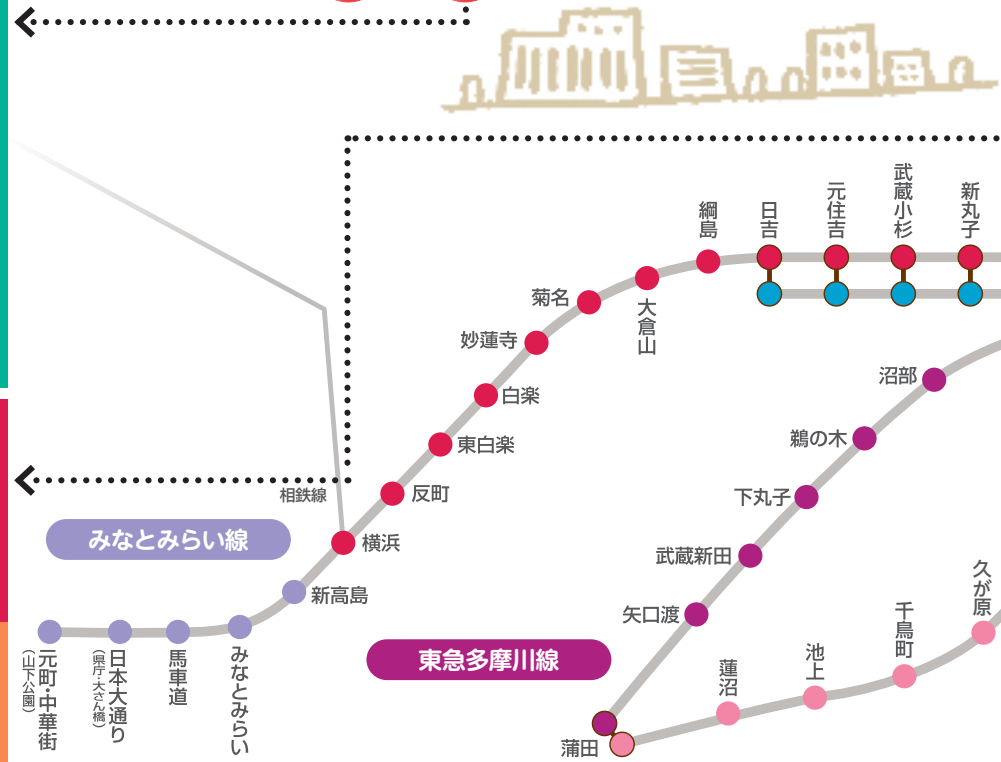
綱島
日吉
元住吉
武蔵小杉
新丸子
菊名
大倉山
妙蓮寺
白楽
東白楽
反町
相鉄線
横浜
みなとみらい線
新高島
元町・中華街
(山下公園)
日本大通り
(県庁・大さん橋)
馬車道
みなとみらい
沼部
鵜の木
下丸子
武蔵新田
矢口渡
東急多摩川線
蒲田
蓮沼
池上
千鳥町
久が原